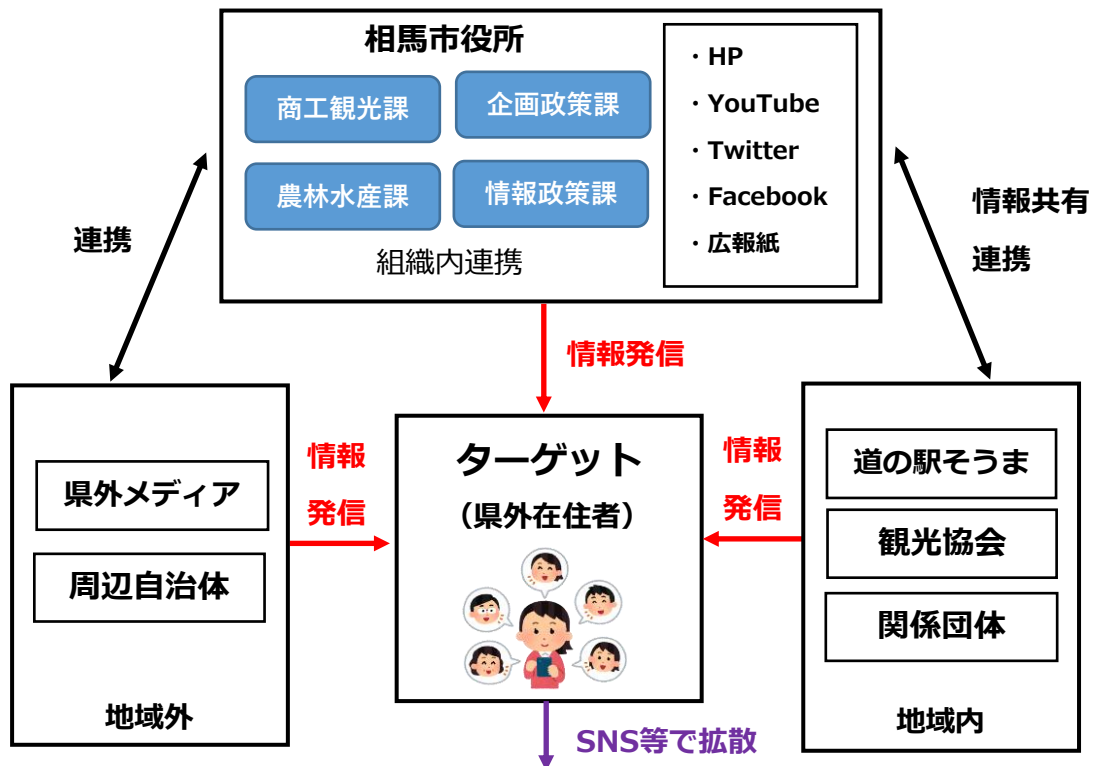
相馬市役所

商工観光課
企画政策課
農林水産課
情報政策課

組織内連携

・HP
・YouTube
・Twitter
・Facebook
・広報紙

連携

情報共有
連携

情報発信

県外メディア
周辺自治体

地域外

情報
発信

ターゲット
（県外在住者）

情報
発信

道の駅そうま
観光協会
関係団体

地域内

SNS等で拡散